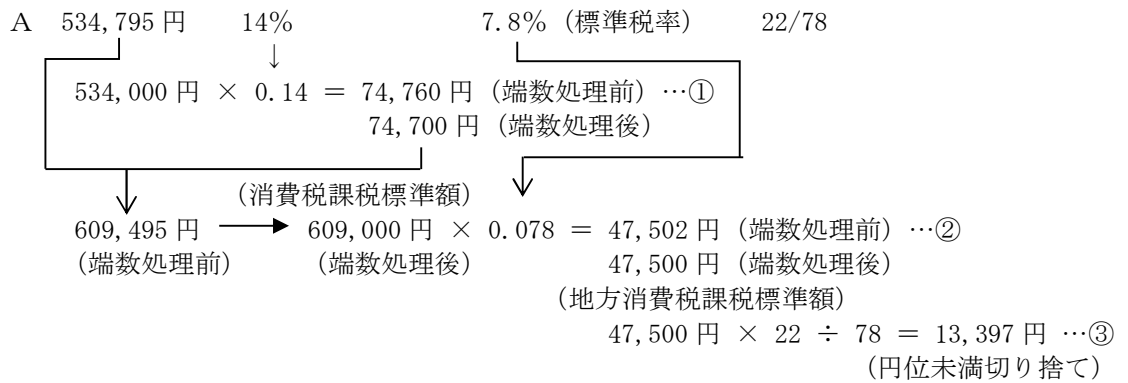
A　534,795 円　14%　7.8%（標準税率）　22/78

↓

534,000 円 × 0.14 ＝ 74,760 円（端数処理前）…①
74,700 円（端数処理後）

（消費税課税標準額）
609,495 円 → 609,000 円 × 0.078 ＝ 47,502 円（端数処理前）…②
（端数処理前）　（端数処理後）　47,500 円（端数処理後）

（地方消費税課税標準額）
47,500 円 × 22 ÷ 78 ＝ 13,397 円 …③
（円位未満切り捨て）